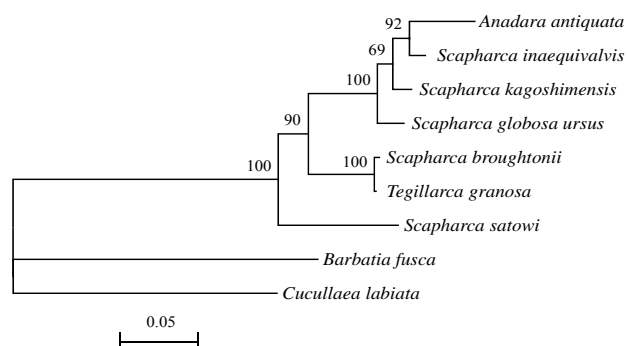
92
Anadara antiquata
69
Scapharca inaequivalvis
100
Scapharca kagoshimensis
90
Scapharca globosa ursus
100
Scapharca broughtonii
100
Tegillarca granosa
Scapharca satowi
Barbatia fusca
Cucullaea labiata
0.05